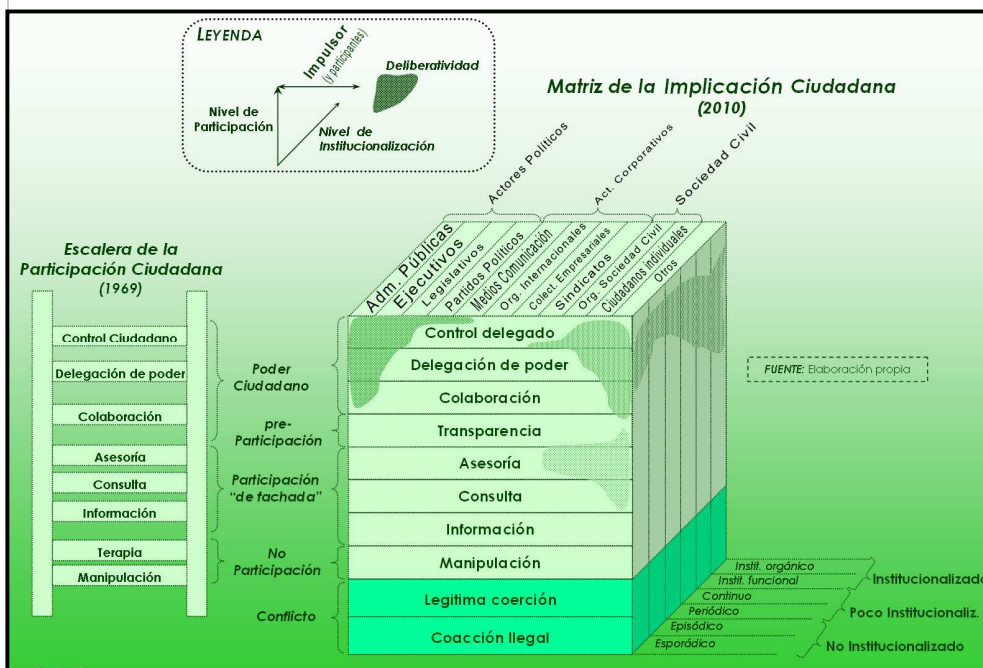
LEYENDA

Impulsor (y participantes)

Deliberatividad

Nivel de Participación

Nivel de Institucionalización

Matriz de la Implicación Ciudadana (2010)

Actores Políticos

Act. Corporativos

Sociedad Civil

Adm. Públicas
Ejecutivos
Legislativos
Partidos Políticos
Medios Comunicación
Org. Internacionales
Colect. Empresariales
Sindicatos
Org. Sociedad Civil
Ciudadanos individuales
Otros

Escalera de la Participación Ciudadana (1969)

Control Ciudadano
Delegación de poder
Colaboración
Asesoría
Consulta
Información
Terapia
Manipulación

Poder Ciudadano

pre-Participación

Participación "de fachada"

No Participación

Conflicto

Control delegado
Delegación de poder
Colaboración
Transparencia
Asesoría
Consulta
Información
Manipulación
Legitima coerción
Coacción ilegal

FUENTE: Elaboración propia

Instit. orgánico
Instit. funcional
Continuo
Periódico
Episódico
Esporádico

Institucionalizado
Poco Institucionaliz.
No Institucionalizado